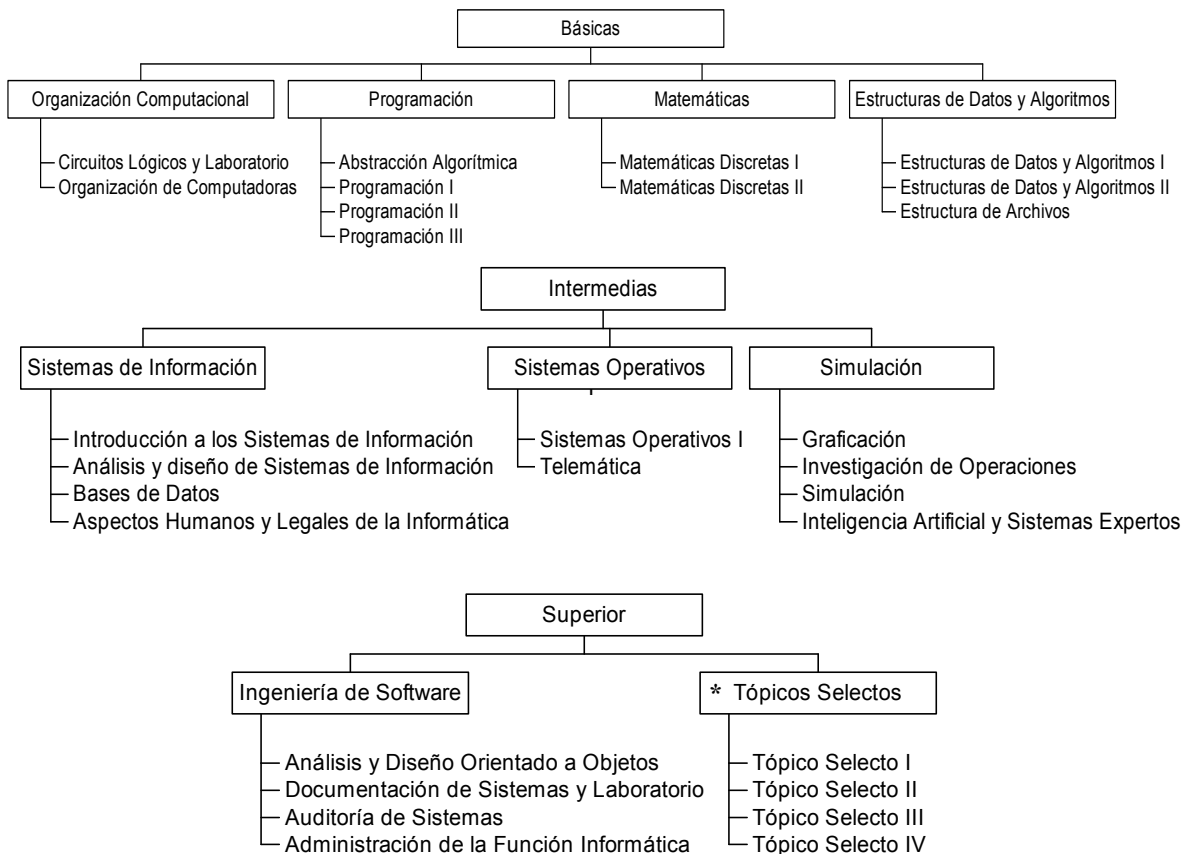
Básicas

Organización Computacional
Circuitos Lógicos y Laboratorio
Organización de Computadoras

Programación
Abstracción Algorítmica
Programación I
Programación II
Programación III

Matemáticas
Matemáticas Discretas I
Matemáticas Discretas II

Estructuras de Datos y Algoritmos
Estructuras de Datos y Algoritmos I
Estructuras de Datos y Algoritmos II
Estructura de Archivos

Intermedias

Sistemas de Información
Introducción a los Sistemas de Información
Análisis y diseño de Sistemas de Información
Bases de Datos
Aspectos Humanos y Legales de la Informática

Sistemas Operativos
Sistemas Operativos I
Telemática

Simulación
Graficación
Investigación de Operaciones
Simulación
Inteligencia Artificial y Sistemas Expertos

Superior

Ingeniería de Software
Análisis y Diseño Orientado a Objetos
Documentación de Sistemas y Laboratorio
Auditoría de Sistemas
Administración de la Función Informática

* Tópicos Selectos
Tópico Selecto I
Tópico Selecto II
Tópico Selecto III
Tópico Selecto IV